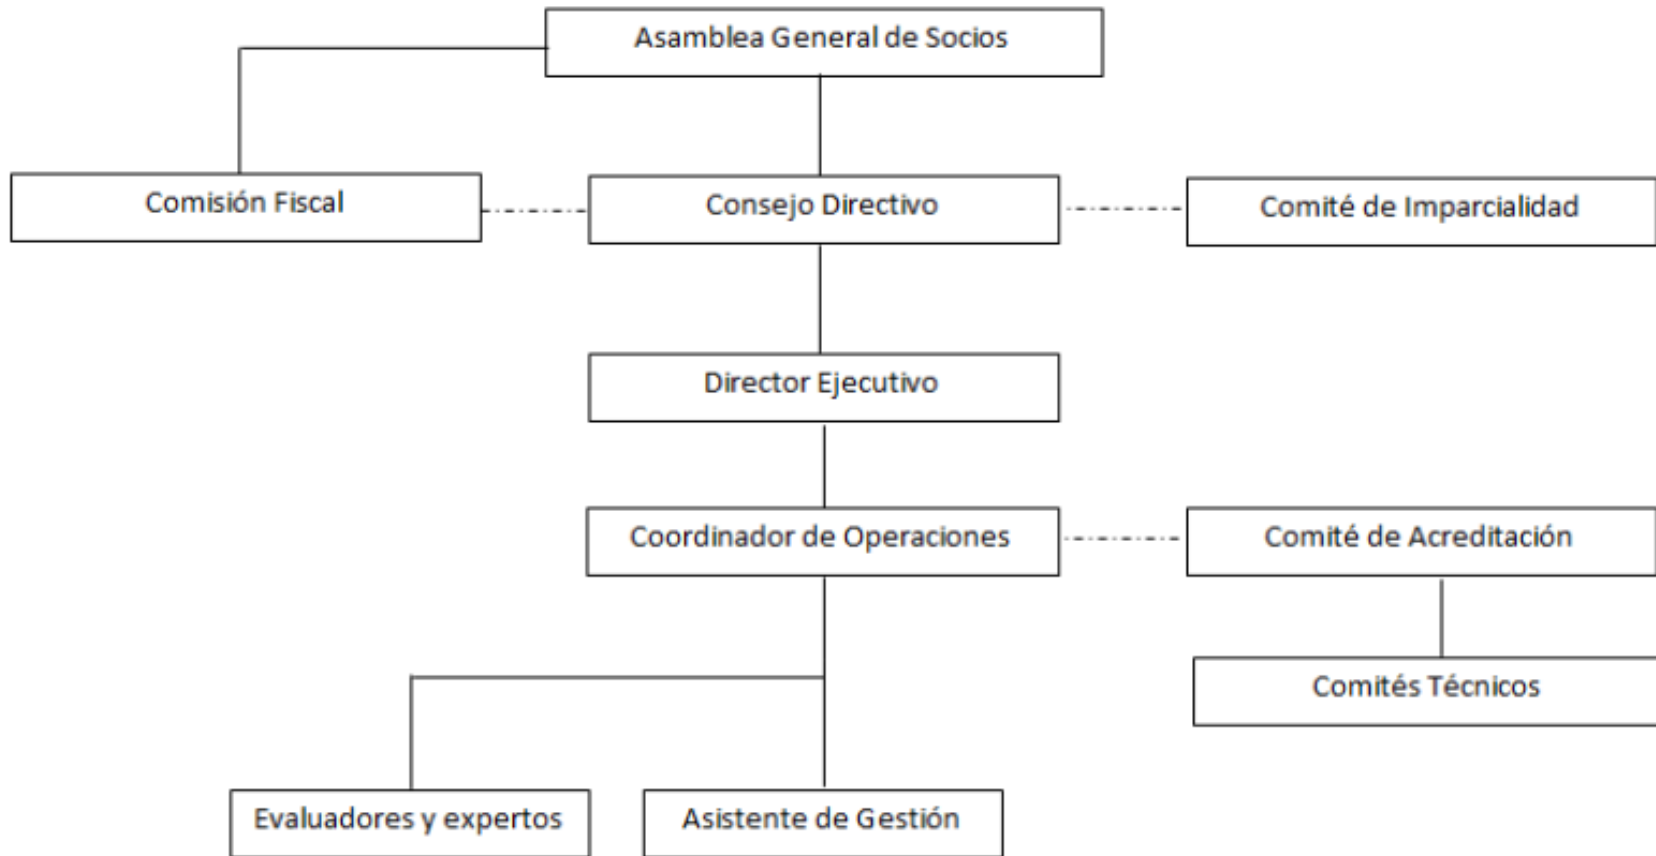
Asamblea General de Socios

Comisión Fiscal

Consejo Directivo

Comité de Imparcialidad

Director Ejecutivo

Coordinador de Operaciones

Comité de Acreditación

Comités Técnicos

Evaluadores y expertos

Asistente de Gestión